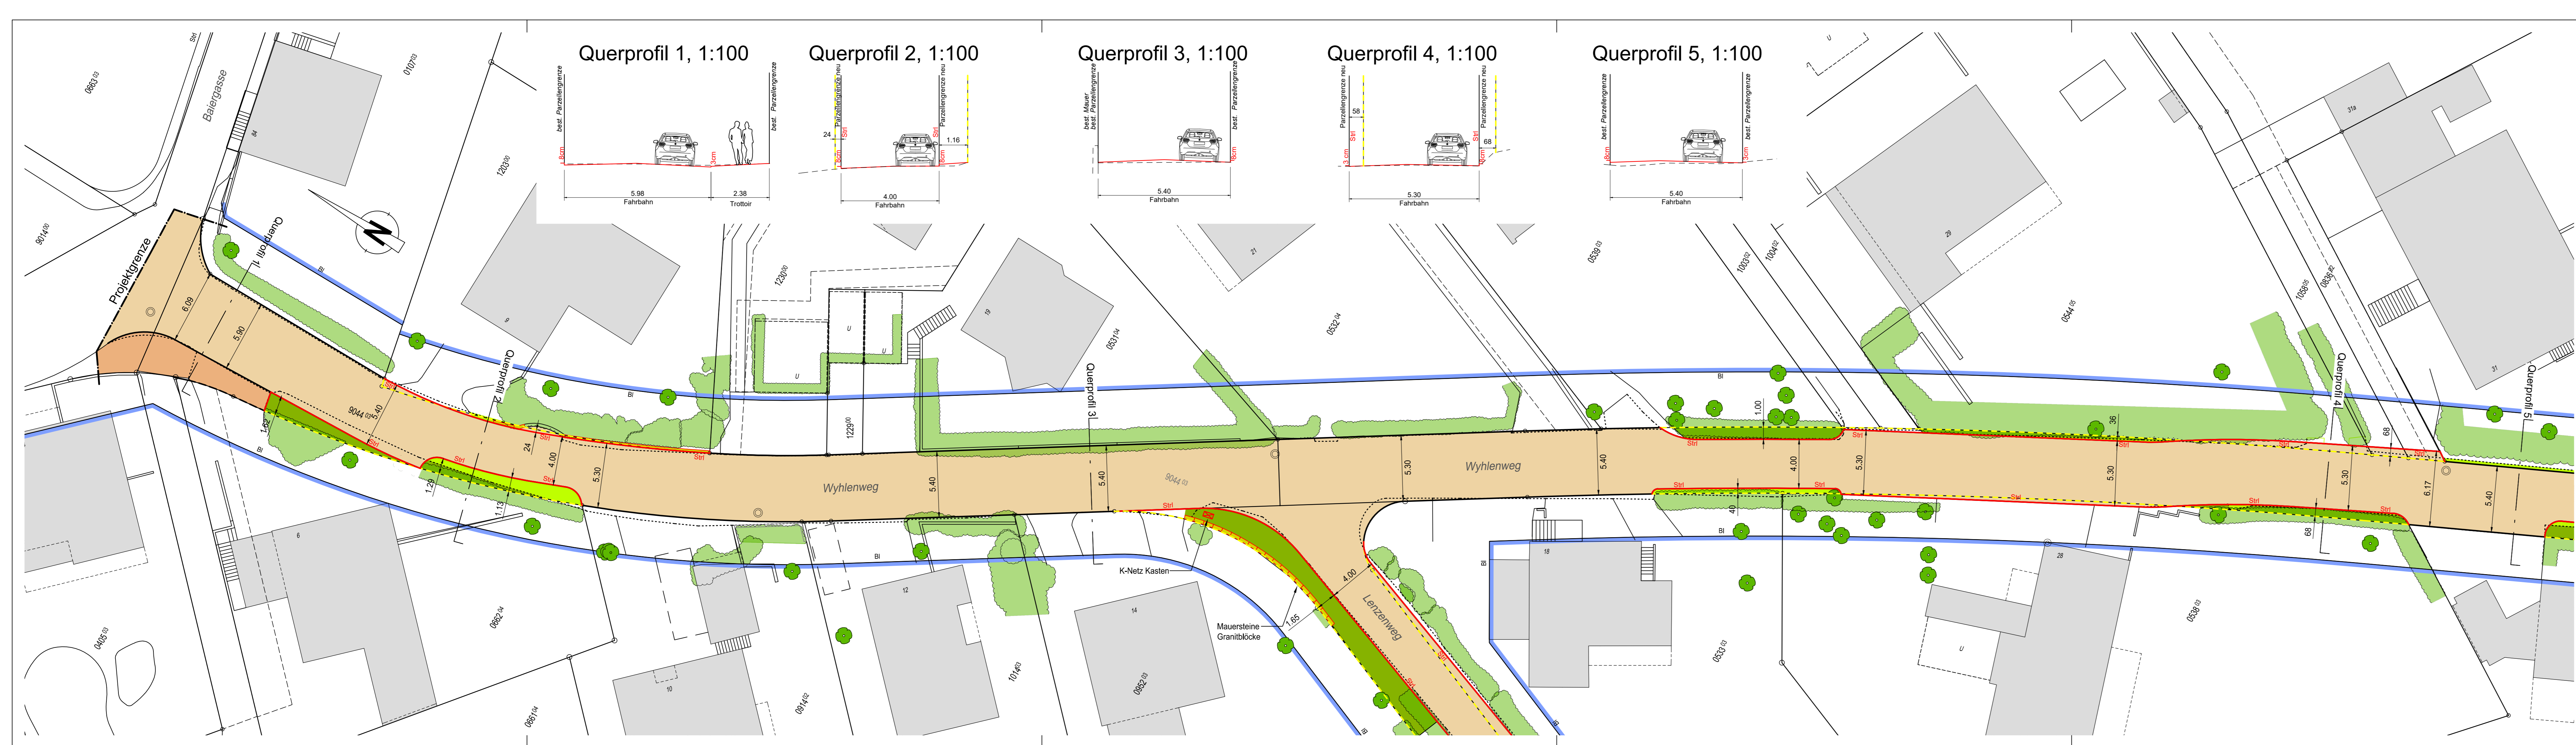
Querprofil 1, 1:100

best. Parzellengrenze

best. Parzellengrenze

5.98
Fahrbahn

2.38
Trottoir

Querprofil 2, 1:100

Parzellengrenze neu

Parzellengrenze neu

24

1.16

4.00
Fahrbahn

Querprofil 3, 1:100

best. Mauer
best. Parzellengrenze

best. Parzellengrenze

5.40
Fahrbahn

Querprofil 4, 1:100

Parzellengrenze neu

Parzellengrenze neu

58

68

5.30
Fahrbahn

Querprofil 5, 1:100

best. Parzellengrenze

best. Parzellengrenze

5.40
Fahrbahn

Baiergasse

Projektgrenze

Querprofil 1

Querprofil 2

Querprofil 3

Querprofil 4

Querprofil 5

Wyhlenweg

Wyhlenweg

Lenzenweg

K-Netz Kasten

Mauersteine
Granitblöcke

6.09

5.90

5.40

4.00

5.30

5.40

5.40

5.30

5.40

4.00

5.30

5.30

5.30

6.17

5.40

1.00

1.29

1.13

1.65

4.00

36

68

68

40

24

Strl

Bl

U